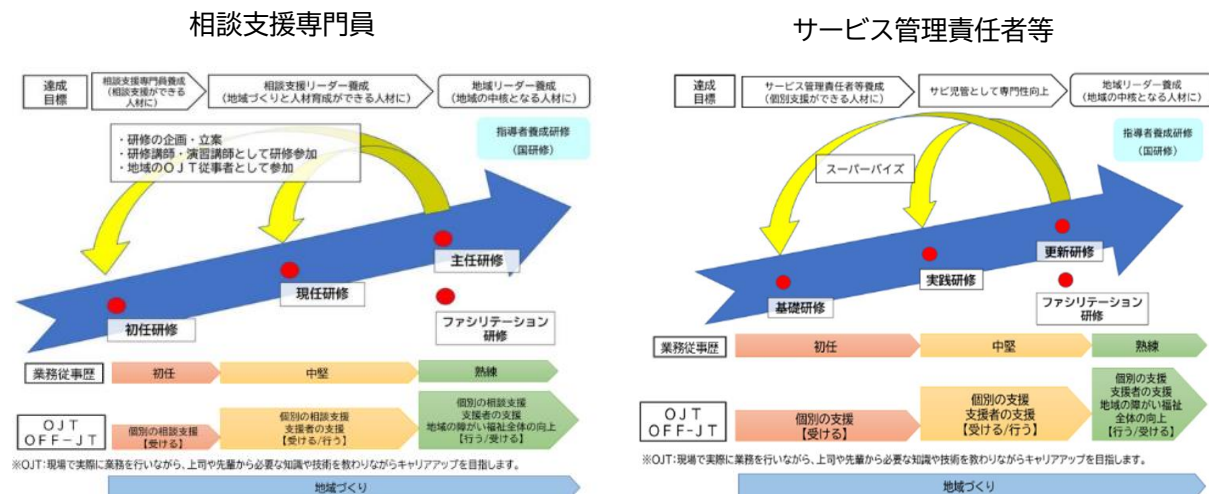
相談支援専門員

達成目標

相談支援専門員養成（相談支援ができる人材に）

相談支援リーダー養成（地域づくりと人材育成ができる人材に）

地域リーダー養成（地域の中核となる人材に）

指導者養成研修（国研修）

・研修の企画・立案
・研修講師・演習講師として研修参加
・地域のＯＪＴ従事者として参加

主任研修

現任研修

初任研修

ファシリテーション研修

業務従事歴

初任

中堅

熟練

ＯＪＴ
ＯＦＦ－ＪＴ

個別の相談支援【受ける】

個別の相談支援
支援者の支援
【受ける/行う】

個別の相談支援
支援者の支援
地域の障がい福祉全体の向上
【行う/受ける】

※OJT：現場で実際に業務を行いながら、上司や先輩から必要な知識や技術を教わりながらキャリアアップを目指します。

地域づくり

サービス管理責任者等

達成目標

サービス管理責任者等養成（個別支援ができる人材に）

サビ児管として専門性向上

地域リーダー養成（地域の中核となる人材に）

指導者養成研修（国研修）

スーパーバイズ

更新研修

実践研修

基礎研修

ファシリテーション研修

業務従事歴

初任

中堅

熟練

ＯＪＴ
ＯＦＦ－ＪＴ

個別の支援【受ける】

個別の支援
支援者の支援
【受ける/行う】

個別の支援
支援者の支援
地域の障がい福祉全体の向上
【行う/受ける】

※OJT：現場で実際に業務を行いながら、上司や先輩から必要な知識や技術を教わりながらキャリアアップを目指します。

地域づくり